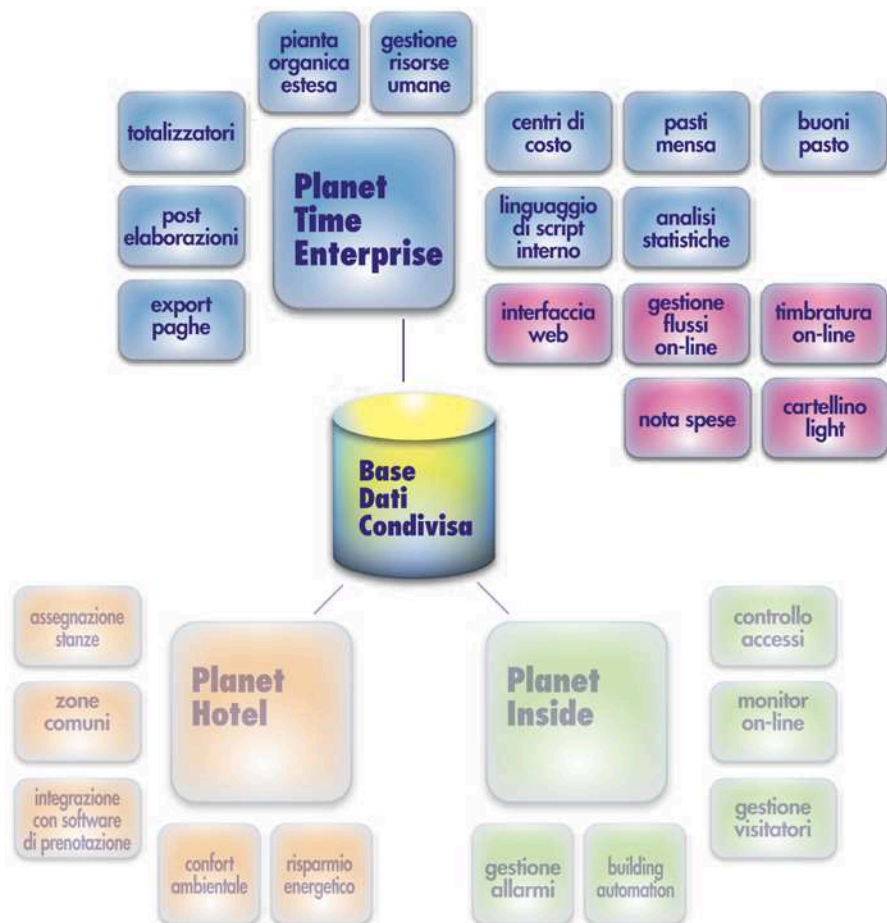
pianta organica estesa

gestione risorse umane

totalizzatori

Planet Time Enterprise

post elaborazioni

export paghe

centri di costo

pasti mensa

buoni pasto

linguaggio di script interno

analisi statistiche

interfaccia web

gestione flussi on-line

timbratura on-line

nota spese

cartellino light

Base Dati Condivisa

assegnazione stanze

zone comuni

integrazione con software di prenotazione

Planet Hotel

confort ambientale

risparmio energetico

Planet Inside

gestione allarmi

building automation

controllo accessi

monitor on-line

gestione visitatori